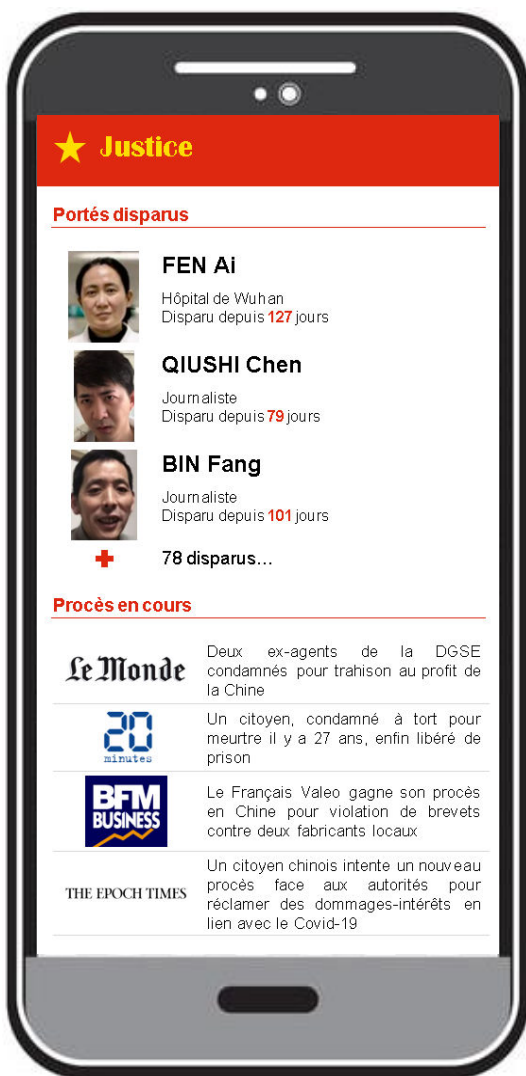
Justice

Portés disparus

FEN Ai
Hôpital de Wuhan
Disparu depuis 127 jours

QIUSHI Chen
Journaliste
Disparu depuis 79 jours

BIN Fang
Journaliste
Disparu depuis 101 jours

78 disparus…

Procès en cours

| | |
|---|---|
| Le Monde | Deux ex-agents de la DGSE condamnés pour trahison au profit de la Chine |
| 20 minutes | Un citoyen, condamné à tort pour meurtre il y a 27 ans, enfin libéré de prison |
| BFM BUSINESS | Le Français Valeo gagne son procès en Chine pour violation de brevets contre deux fabricants locaux |
| THE EPOCH TIMES | Un citoyen chinois intente un nouveau procès face aux autorités pour réclamer des dommages-intérêts en lien avec le Covid-19 |